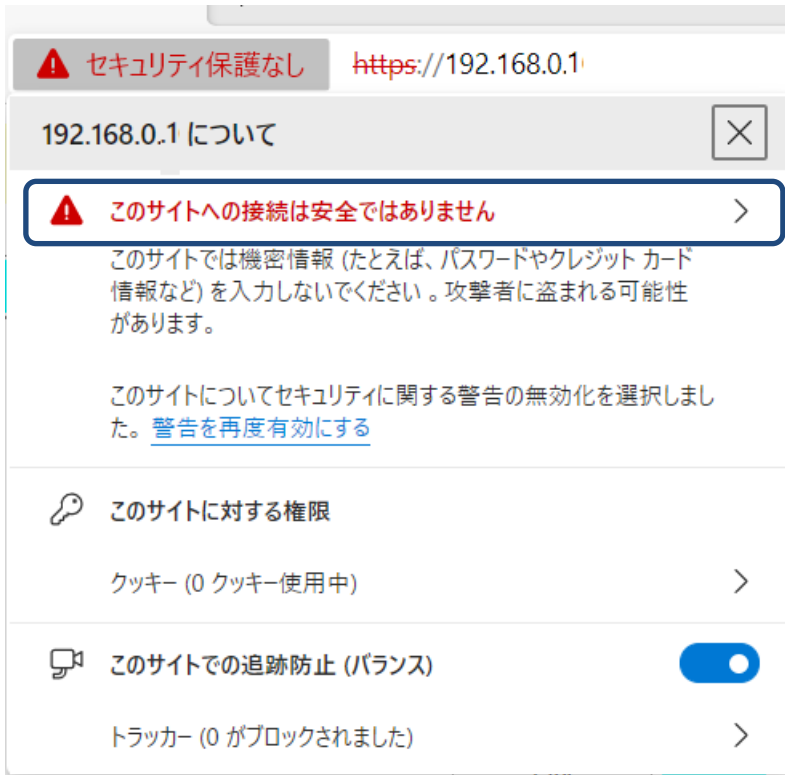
セキュリティ保護なし https://192.168.0.1

192.168.0.1 について

このサイトへの接続は安全ではありません

このサイトでは機密情報 (たとえば、パスワードやクレジット カード情報など) を入力しないでください 。攻撃者に盗まれる可能性があります。

このサイトについてセキュリティに関する警告の無効化を選択しました。警告を再度有効にする

このサイトに対する権限

クッキー (0 クッキー使用中)

このサイトでの追跡防止 (バランス)

トラッカー (0 がブロックされました)